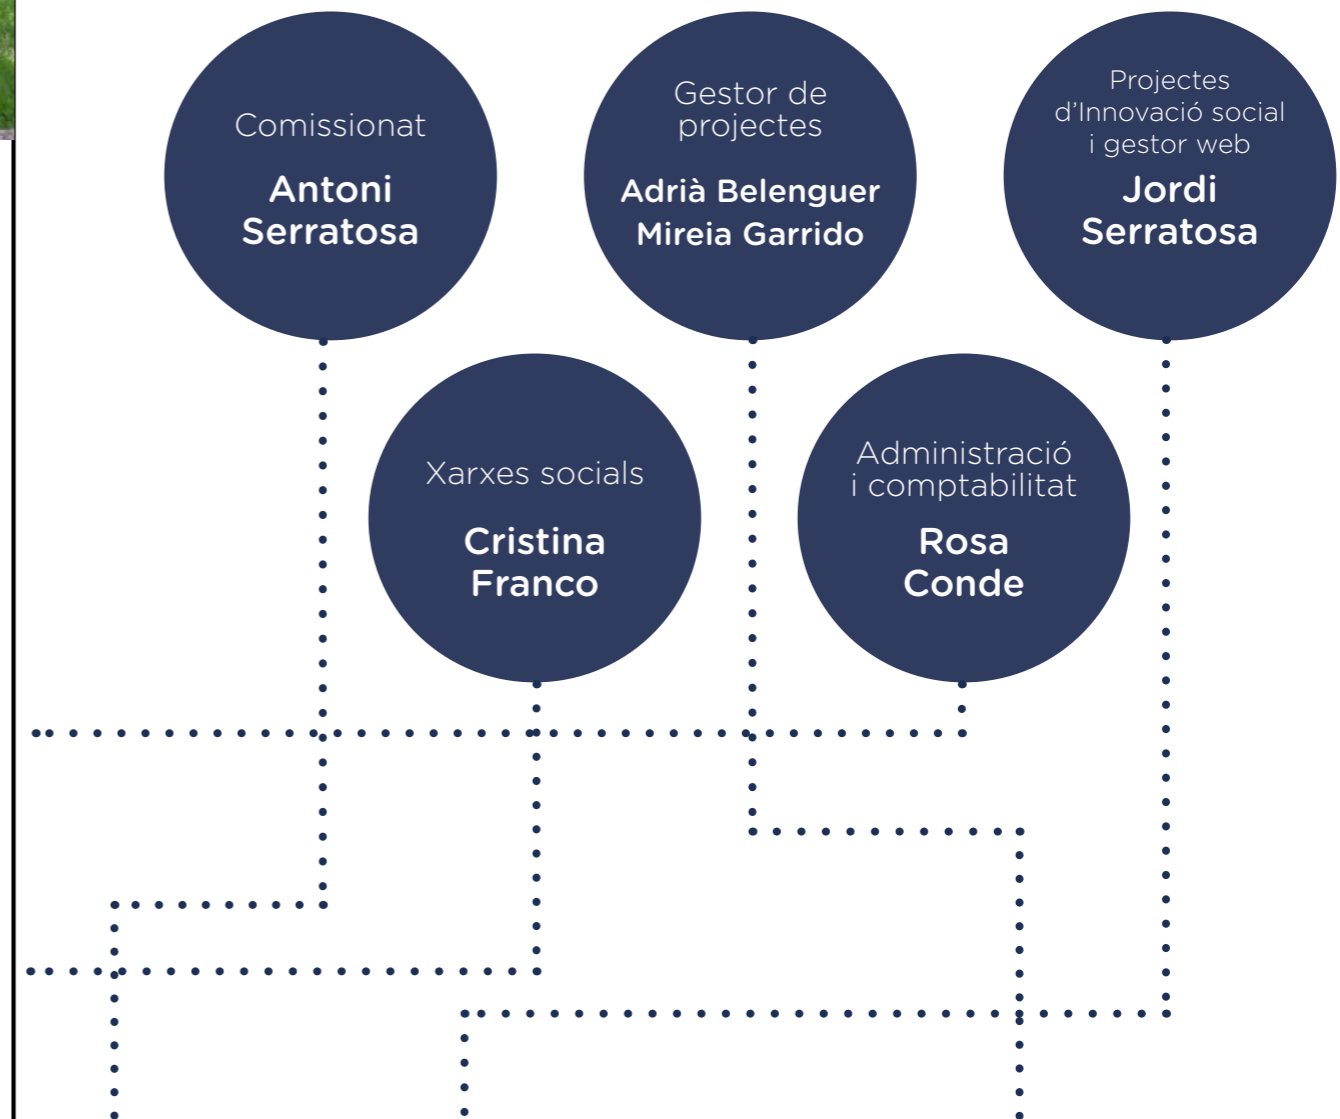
Comissionat

Antoni Serratosa

Gestor de projectes

Adrià Belenguer
Mireia Garrido

Projectes d’Innovació social i gestor web

Jordi Serratosa

Xarxes socials

Cristina Franco

Administració i comptabilitat

Rosa Conde